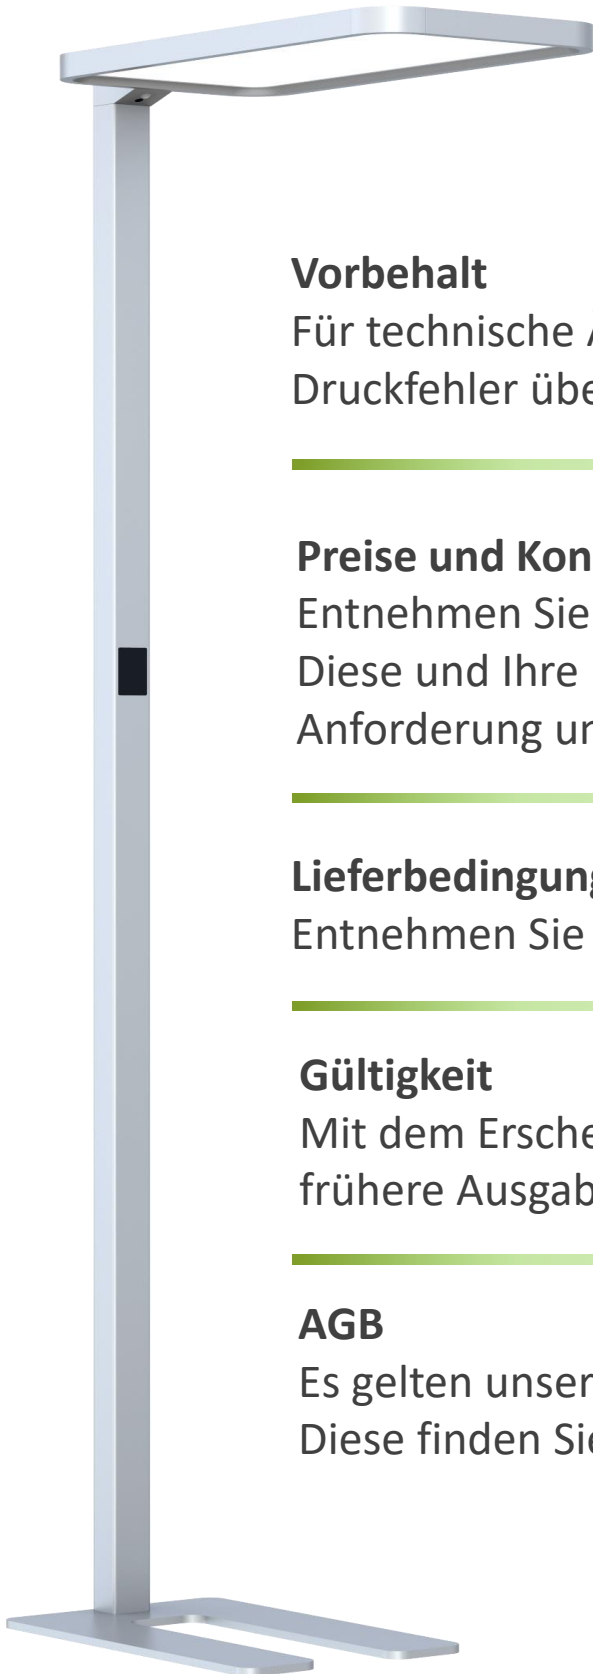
Vorbehalt
Für technische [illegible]
Druckfehler übe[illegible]

Preise und Kon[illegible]
Entnehmen Sie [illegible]
Diese und Ihre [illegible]
Anforderung u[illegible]

Lieferbedingun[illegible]
Entnehmen Sie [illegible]

Gültigkeit
Mit dem Ersche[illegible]
frühere Ausgab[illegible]

AGB
Es gelten unser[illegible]
Diese finden Si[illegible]